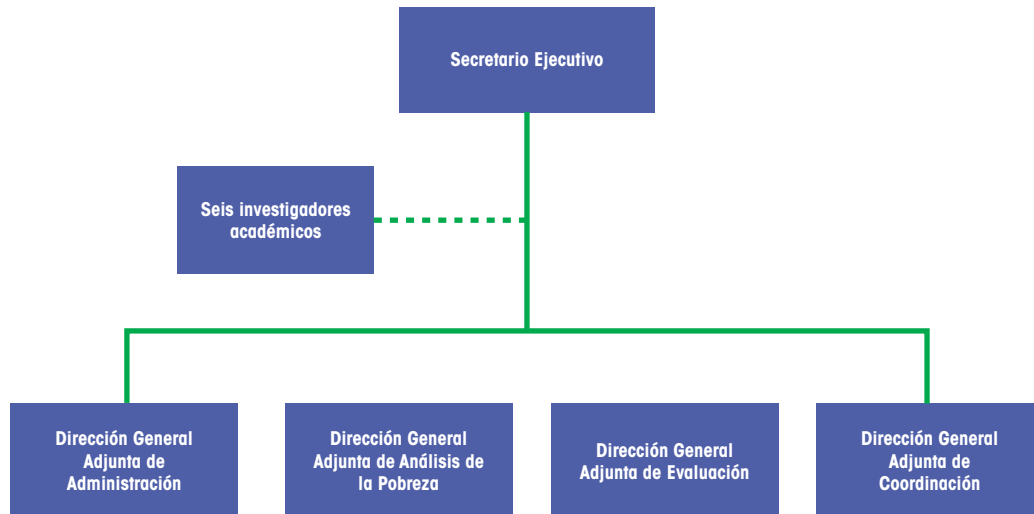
Secretario Ejecutivo

Seis investigadores académicos

Dirección General Adjunta de Administración

Dirección General Adjunta de Análisis de la Pobreza

Dirección General Adjunta de Evaluación

Dirección General Adjunta de Coordinación